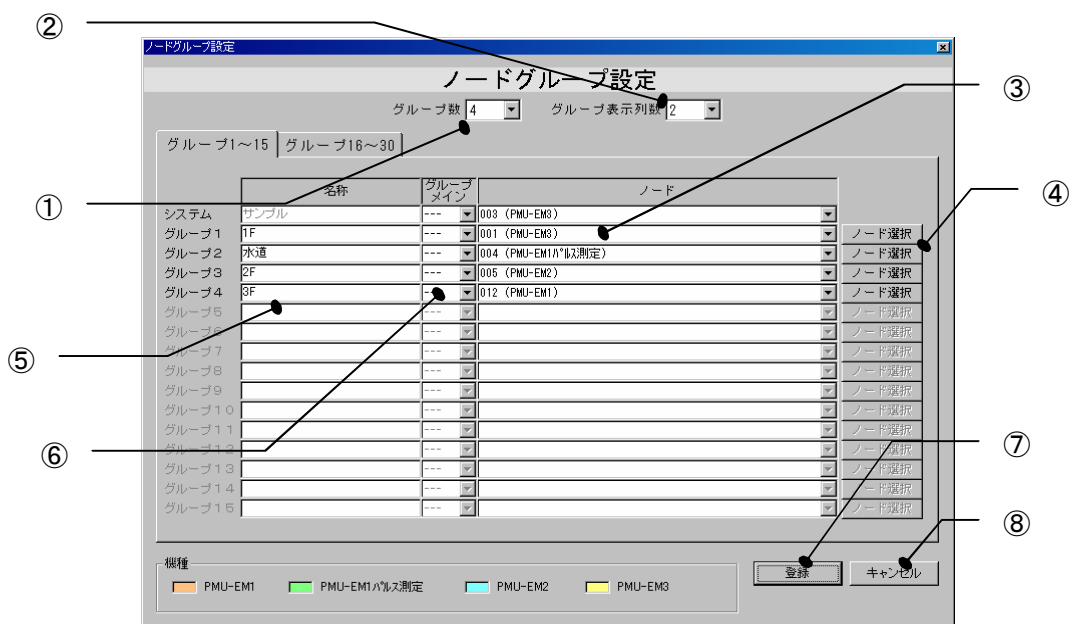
②
ノードグループ設定
ノードグループ設定
グループ数 4 グループ表示列数 2
③
グループ1～15 グループ16～30
①
④

| | 名称 | グループメイン | ノード | |
|---|---|---|---|---|
| システム | サンプル | --- | 003 (PMU-EM3) | |
| グループ1 | 1F | --- | 001 (PMU-EM3) | ノード選択 |
| グループ2 | 水道 | --- | 004 (PMU-EM1パルス測定) | ノード選択 |
| グループ3 | 2F | --- | 005 (PMU-EM2) | ノード選択 |
| グループ4 | 3F | --- | 012 (PMU-EM1) | ノード選択 |
| グループ5 | | --- | | ノード選択 |
| グループ6 | | --- | | ノード選択 |
| グループ7 | | --- | | ノード選択 |
| グループ8 | | --- | | ノード選択 |
| グループ9 | | --- | | ノード選択 |
| グループ10 | | --- | | ノード選択 |
| グループ11 | | --- | | ノード選択 |
| グループ12 | | --- | | ノード選択 |
| グループ13 | | --- | | ノード選択 |
| グループ14 | | --- | | ノード選択 |
| グループ15 | | --- | | ノード選択 |

⑤
⑥
⑦
⑧
機種
PMU-EM1 PMU-EM1パルス測定 PMU-EM2 PMU-EM3
登録 キャンセル